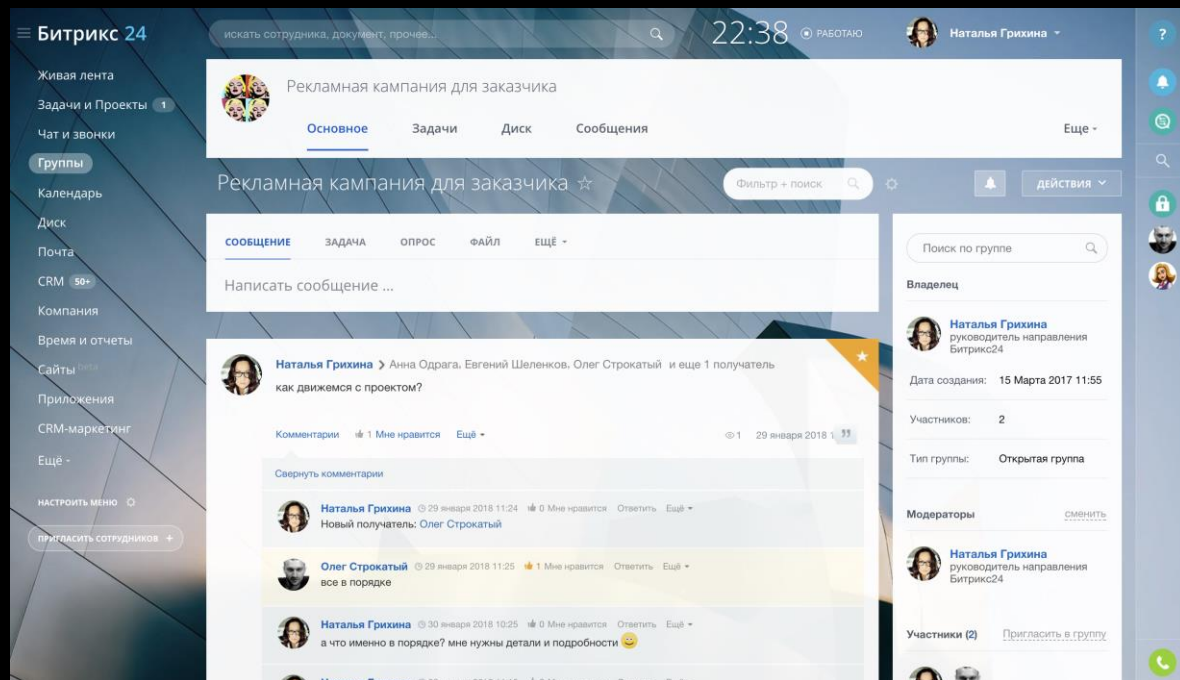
Битрикс 24
искать сотрудника, документ, прочее...
22:38 РАБОТАЮ
Наталья Грихина

Живая лента
Задачи и Проекты 1
Чат и звонки
Группы
Календарь
Диск
Почта
CRM 50+
Компания
Время и отчеты
Сайты
Приложения
CRM-маркетинг
Ещё -
НАСТРОИТЬ МЕНЮ
ПРИГЛАСИТЬ СОТРУДНИКОВ +

Рекламная кампания для заказчика
Основное Задачи Диск Сообщения
Еще

Рекламная кампания для заказчика ☆
Фильтр + поиск
ДЕЙСТВИЯ

СООБЩЕНИЕ ЗАДАЧА ОПРОС ФАЙЛ ЕЩЁ
Написать сообщение ...

Наталья Грихина > Анна Одрага, Евгений Шеленков, Олег Строкатый и еще 1 получатель
как движемся с проектом?
Комментарии 1 Мне нравится Ещё 1 29 января 2018

Свернуть комментарии

Наталья Грихина 29 января 2018 11:24 0 Мне нравится Ответить Ещё
Новый получатель: Олег Строкатый

Олег Строкатый 29 января 2018 11:25 1 Мне нравится Ответить Ещё
все в порядке

Наталья Грихина 30 января 2018 10:25 0 Мне нравится Ответить Ещё
а что именно в порядке? мне нужны детали и подробности

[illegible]

Поиск по группе
Владелец
Наталья Грихина
руководитель направления Битрикс24
Дата создания: 15 Марта 2017 11:55
Участников: 2
Тип группы: Открытая группа
Модераторы сменить
Наталья Грихина
руководитель направления Битрикс24
Участники (2) Пригласить в группу